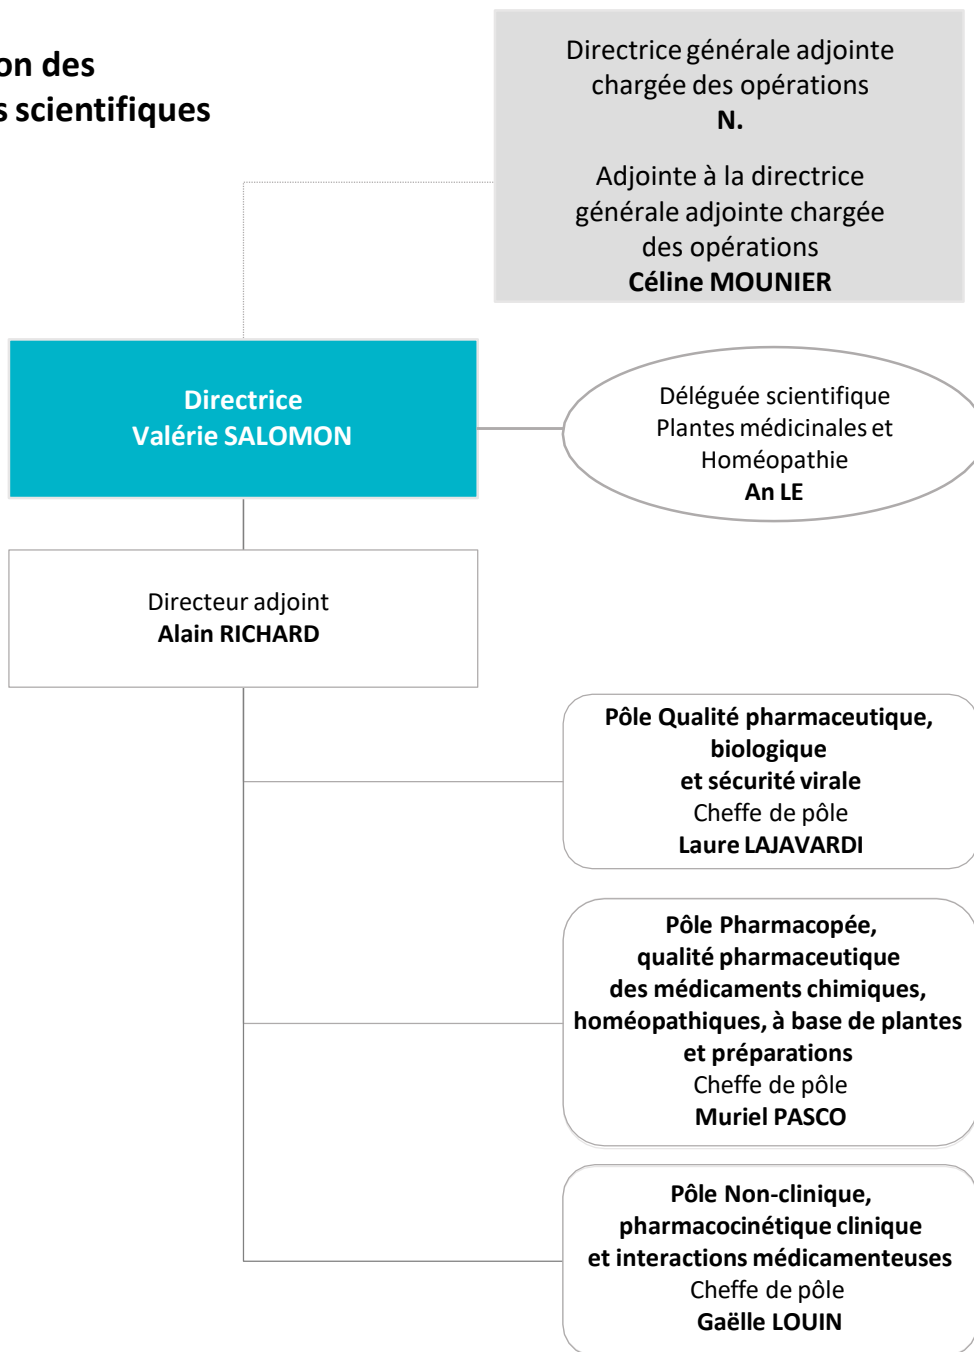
on des
s scientifiques

Directrice générale adjointe chargée des opérations
N.

Adjointe à la directrice générale adjointe chargée des opérations
Céline MOUNIER

Directrice
Valérie SALOMON

Déléguée scientifique
Plantes médicinales et Homéopathie
An LE

Directeur adjoint
Alain RICHARD

Pôle Qualité pharmaceutique, biologique et sécurité virale
Cheffe de pôle
Laure LAJAVARDI

Pôle Pharmacopée, qualité pharmaceutique des médicaments chimiques, homéopathiques, à base de plantes et préparations
Cheffe de pôle
Muriel PASCO

Pôle Non-clinique, pharmacocinétique clinique et interactions médicamenteuses
Cheffe de pôle
Gaëlle LOUIN